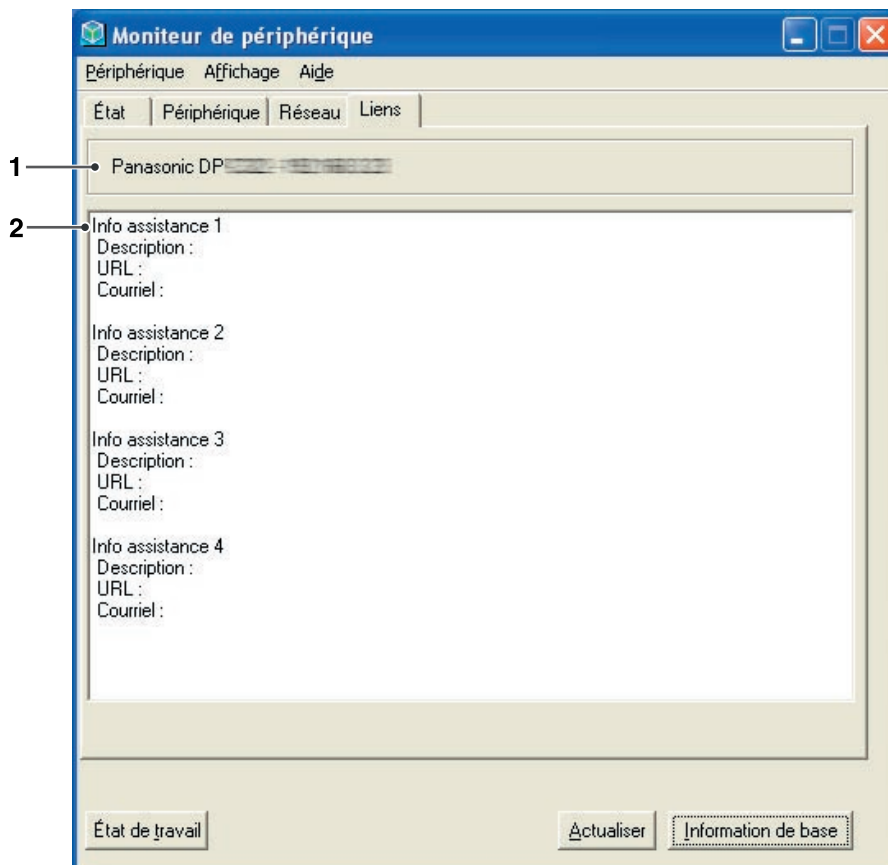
Moniteur de périphérique

Périphérique Affichage Aide

État | Périphérique | Réseau | Liens

1

Panasonic DP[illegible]

2

Info assistance 1
Description :
URL :
Courriel :

Info assistance 2
Description :
URL :
Courriel :

Info assistance 3
Description :
URL :
Courriel :

Info assistance 4
Description :
URL :
Courriel :

État de travail

Actualiser

Information de base